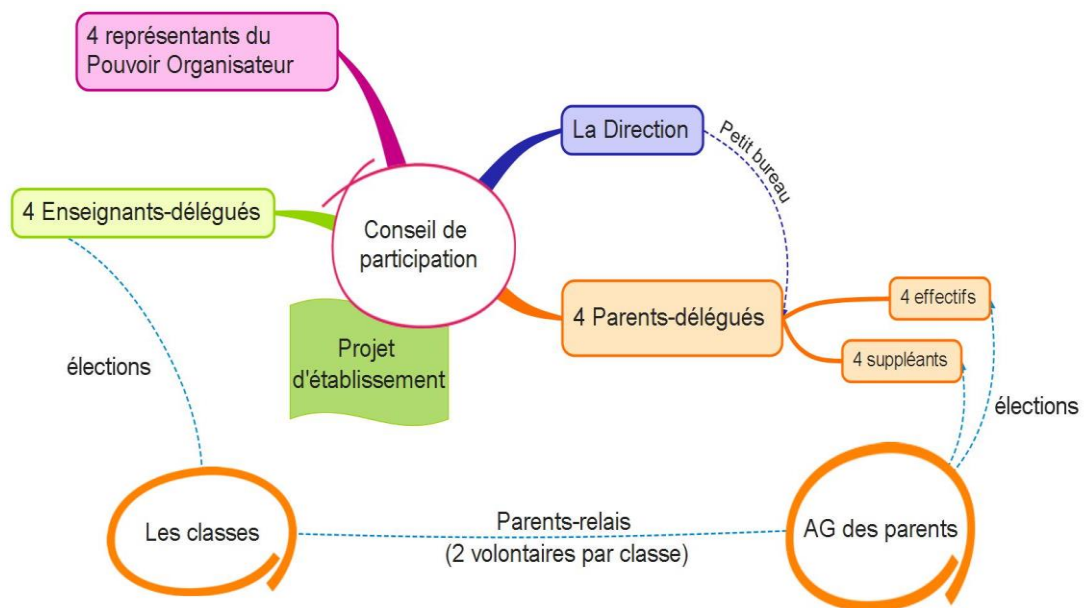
4 représentants du Pouvoir Organisateur

La Direction

Petit bureau

4 Enseignants-délégués

Conseil de participation

Projet d'établissement

4 Parents-délégués

4 effectifs

4 suppléants

élections

élections

Les classes

Parents-relais
(2 volontaires par classe)

AG des parents